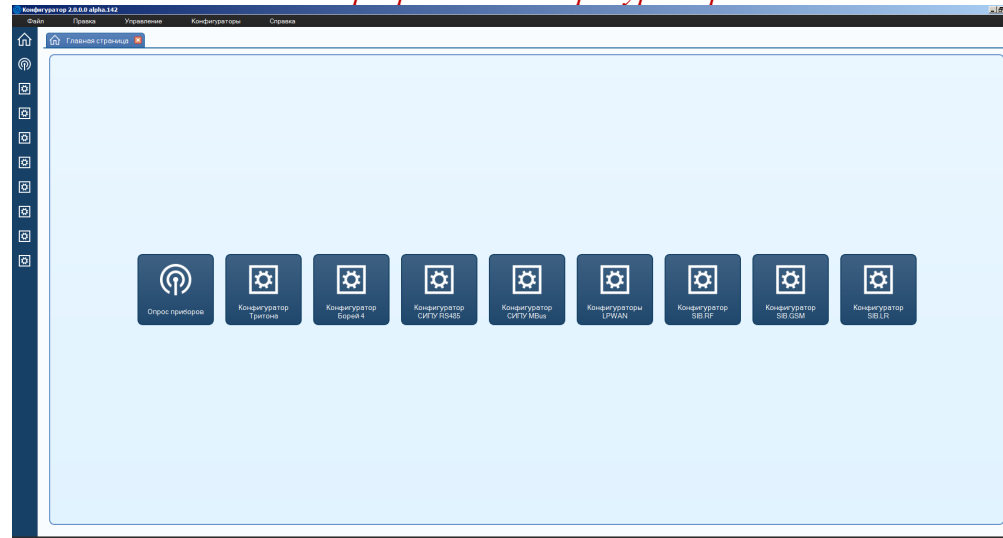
Конфигуратор 2.0.0.0 alpha.142

Файл Правка Управление Конфигураторы Справка

Главная страница

Опрос приборов

Конфигуратор Тритона

Конфигуратор Борей 4

Конфигуратор СИПУ RS485

Конфигуратор СИПУ MBus

Конфигураторы LPWAN

Конфигуратор SIB.RF

Конфигуратор SIB.GSM

Конфигуратор SIB.LR